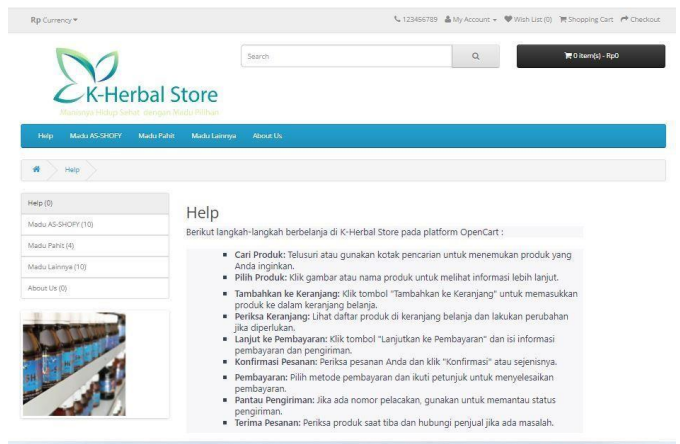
Rp Currency ▾

123456789 My Account ▾ Wish List (0) Shopping Cart Checkout

K-Herbal Store

Memulai Hidup Sehat dengan Madu Pilihan

Search

0 item(s) - Rp0

Help Madu AS-SHOFY Madu Pahit Madu Lainnya About Us

Help

Help (0)

Madu AS-SHOFY (10)

Madu Pahit (4)

Madu Lainnya (10)

About Us (0)

Help

Berikut langkah-langkah berbelanja di K-Herbal Store pada platform OpenCart :

- **Cari Produk:** Telusuri atau gunakan kotak pencarian untuk menemukan produk yang Anda inginkan.
- **Pilih Produk:** Klik gambar atau nama produk untuk melihat informasi lebih lanjut.
- **Tambahkan ke Keranjang:** Klik tombol "Tambahkan ke Keranjang" untuk memasukkan produk ke dalam keranjang belanja.
- **Periksa Keranjang:** Lihat daftar produk di keranjang belanja dan lakukan perubahan jika diperlukan.
- **Lanjut ke Pembayaran:** Klik tombol "Lanjutkan ke Pembayaran" dan isi informasi pembayaran dan pengiriman.
- **Konfirmasi Pesanan:** Periksa pesanan Anda dan klik "Konfirmasi" atau sejenisnya.
- **Pembayaran:** Pilih metode pembayaran dan ikuti petunjuk untuk menyelesaikan pembayaran.
- **Pantau Pengiriman:** Jika ada nomor pelacakan, gunakan untuk memantau status pengiriman.
- **Terima Pesanan:** Periksa produk saat tiba dan hubungi penjual jika ada masalah.